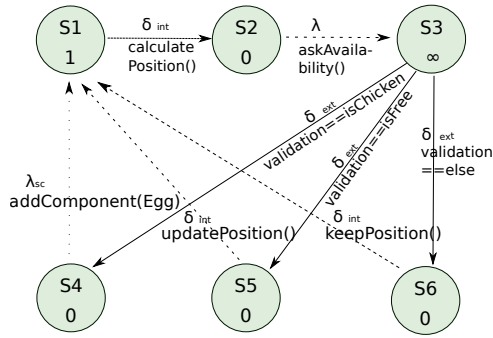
S1
1

$\delta_{int}$
calculate Position()

S2
0

$\lambda$
askAvailability()

S3
$\infty$

$\delta_{ext}$
validation==isChicken

$\delta_{ext}$
validation==isFree

$\delta_{ext}$
validation ==else

$\lambda_{sc}$
addComponent(Egg)

$\delta_{int}$
updatePosition()

$\delta_{int}$
keepPosition()

S4
0

S5
0

S6
0